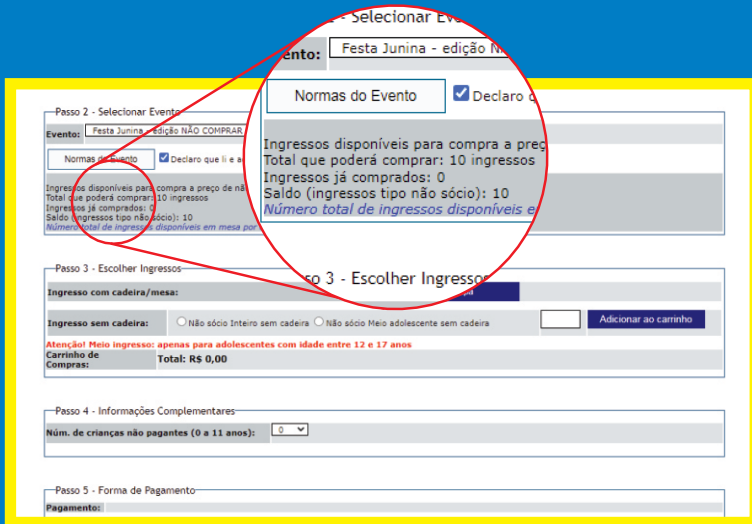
Passo 2 - Selecionar Evento

Evento: Festa Junina - edição NÃO COMPRAR

Normas do Evento

Declaro que li e a

Ingressos disponíveis para compra a preço de nã
Total que poderá comprar: 10 ingressos
Ingressos já comprados: 0
Saldo (ingressos tipo não sócio): 10
Número total de ingressos disponíveis em mesa por

- Selecionar Eve

Evento: Festa Junina - edição N

Normas do Evento

Declaro q

Ingressos disponíveis para compra a preç
Total que poderá comprar: 10 ingressos
Ingressos já comprados: 0
Saldo (ingressos tipo não sócio): 10
Número total de ingressos disponíveis e

Passo 3 - Escolher Ingressos

so 3 - Escolher Ingressos

Ingresso com cadeira/mesa:

Ingresso sem cadeira: Não sócio Inteiro sem cadeira Não sócio Meio adolescente sem cadeira

Adicionar ao carrinho

Atenção! Meio ingresso: apenas para adolescentes com idade entre 12 e 17 anos

Carrinho de Compras: Total: R$ 0,00

Passo 4 - Informações Complementares

Núm. de crianças não pagantes (0 a 11 anos): 0

Passo 5 - Forma de Pagamento

Pagamento: